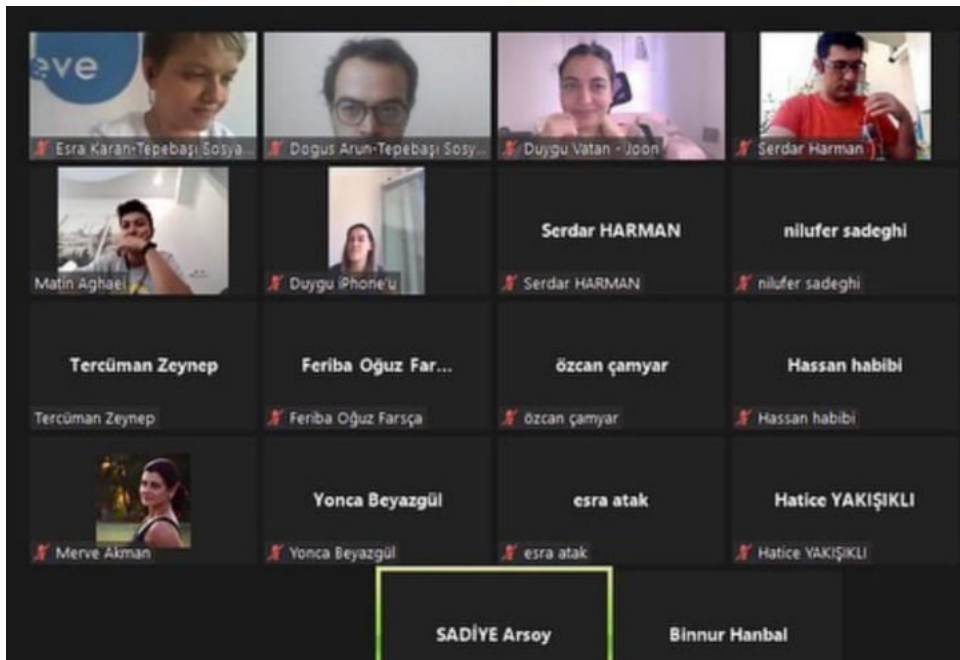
eve

Esra Karan-Tepebaşı Sosya...

Dogus Arun-Tepebaşı Sosy...

Duygu Vatan - Joon

Serdar Harman

Matin Aghaei

Duygu iPhone'u

Serdar HARMAN

Serdar HARMAN

nilufer sadeghi

nilufer sadeghi

Tercüman Zeynep

Tercüman Zeynep

Feriba Oğuz Far...

Feriba Oğuz Farsça

özcan çamyar

özcan çamyar

Hassan habibi

Hassan habibi

Merve Akman

Yonca Beyazgül

Yonca Beyazgül

esra atak

esra atak

Hatice YAKIŞIKLI

Hatice YAKIŞIKLI

SADİYE Arsoy

Binnur Hanbal